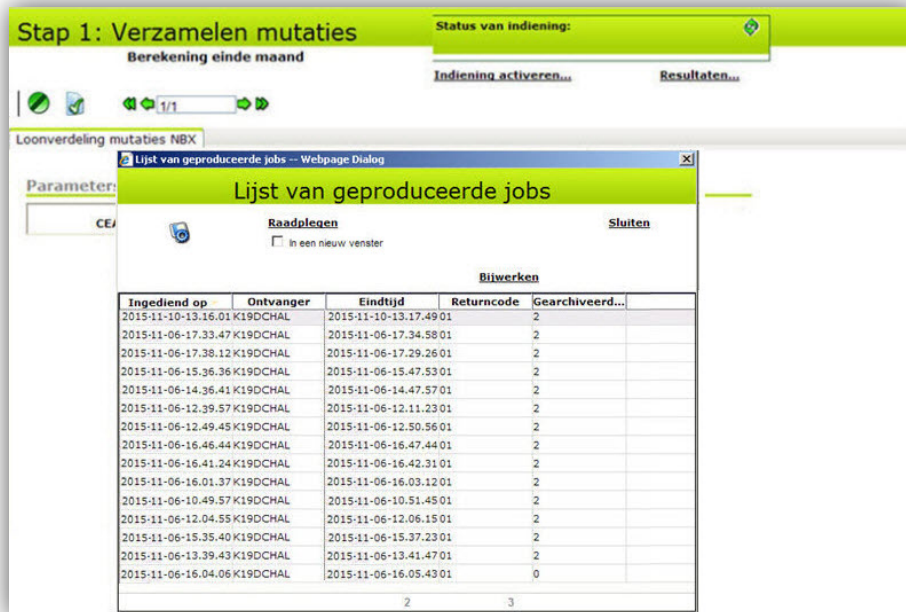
Stap 1: Verzamelen mutaties

Berekening einde maand

Status van indiening:

Indiening activeren...

Resultaten...

1/1

Loonverdeling mutaties NBX

Parameters

CE

Lijst van geproduceerde jobs -- Webpage Dialog

Lijst van geproduceerde jobs

Raadplegen

In een nieuw venster

Sluiten

Bijwerken

| Ingediend op | Ontvanger | Eindtijd | Returncode | Gearchiveerd... |
|---|---|---|---|---|
| 2015-11-10-13.16.01 | K19DCHAL | 2015-11-10-13.17.49 | 01 | 2 |
| 2015-11-06-17.33.47 | K19DCHAL | 2015-11-06-17.34.58 | 01 | 2 |
| 2015-11-06-17.38.12 | K19DCHAL | 2015-11-06-17.29.26 | 01 | 2 |
| 2015-11-06-15.36.36 | K19DCHAL | 2015-11-06-15.47.53 | 01 | 2 |
| 2015-11-06-14.36.41 | K19DCHAL | 2015-11-06-14.47.57 | 01 | 2 |
| 2015-11-06-12.39.57 | K19DCHAL | 2015-11-06-12.11.23 | 01 | 2 |
| 2015-11-06-12.49.45 | K19DCHAL | 2015-11-06-12.50.56 | 01 | 2 |
| 2015-11-06-16.46.44 | K19DCHAL | 2015-11-06-16.47.44 | 01 | 2 |
| 2015-11-06-16.41.24 | K19DCHAL | 2015-11-06-16.42.31 | 01 | 2 |
| 2015-11-06-16.01.37 | K19DCHAL | 2015-11-06-16.03.12 | 01 | 2 |
| 2015-11-06-10.49.57 | K19DCHAL | 2015-11-06-10.51.45 | 01 | 2 |
| 2015-11-06-12.04.55 | K19DCHAL | 2015-11-06-12.06.15 | 01 | 2 |
| 2015-11-06-15.35.40 | K19DCHAL | 2015-11-06-15.37.23 | 01 | 2 |
| 2015-11-06-13.39.43 | K19DCHAL | 2015-11-06-13.41.47 | 01 | 2 |
| 2015-11-06-16.04.06 | K19DCHAL | 2015-11-06-16.05.43 | 01 | 0 |

2 3